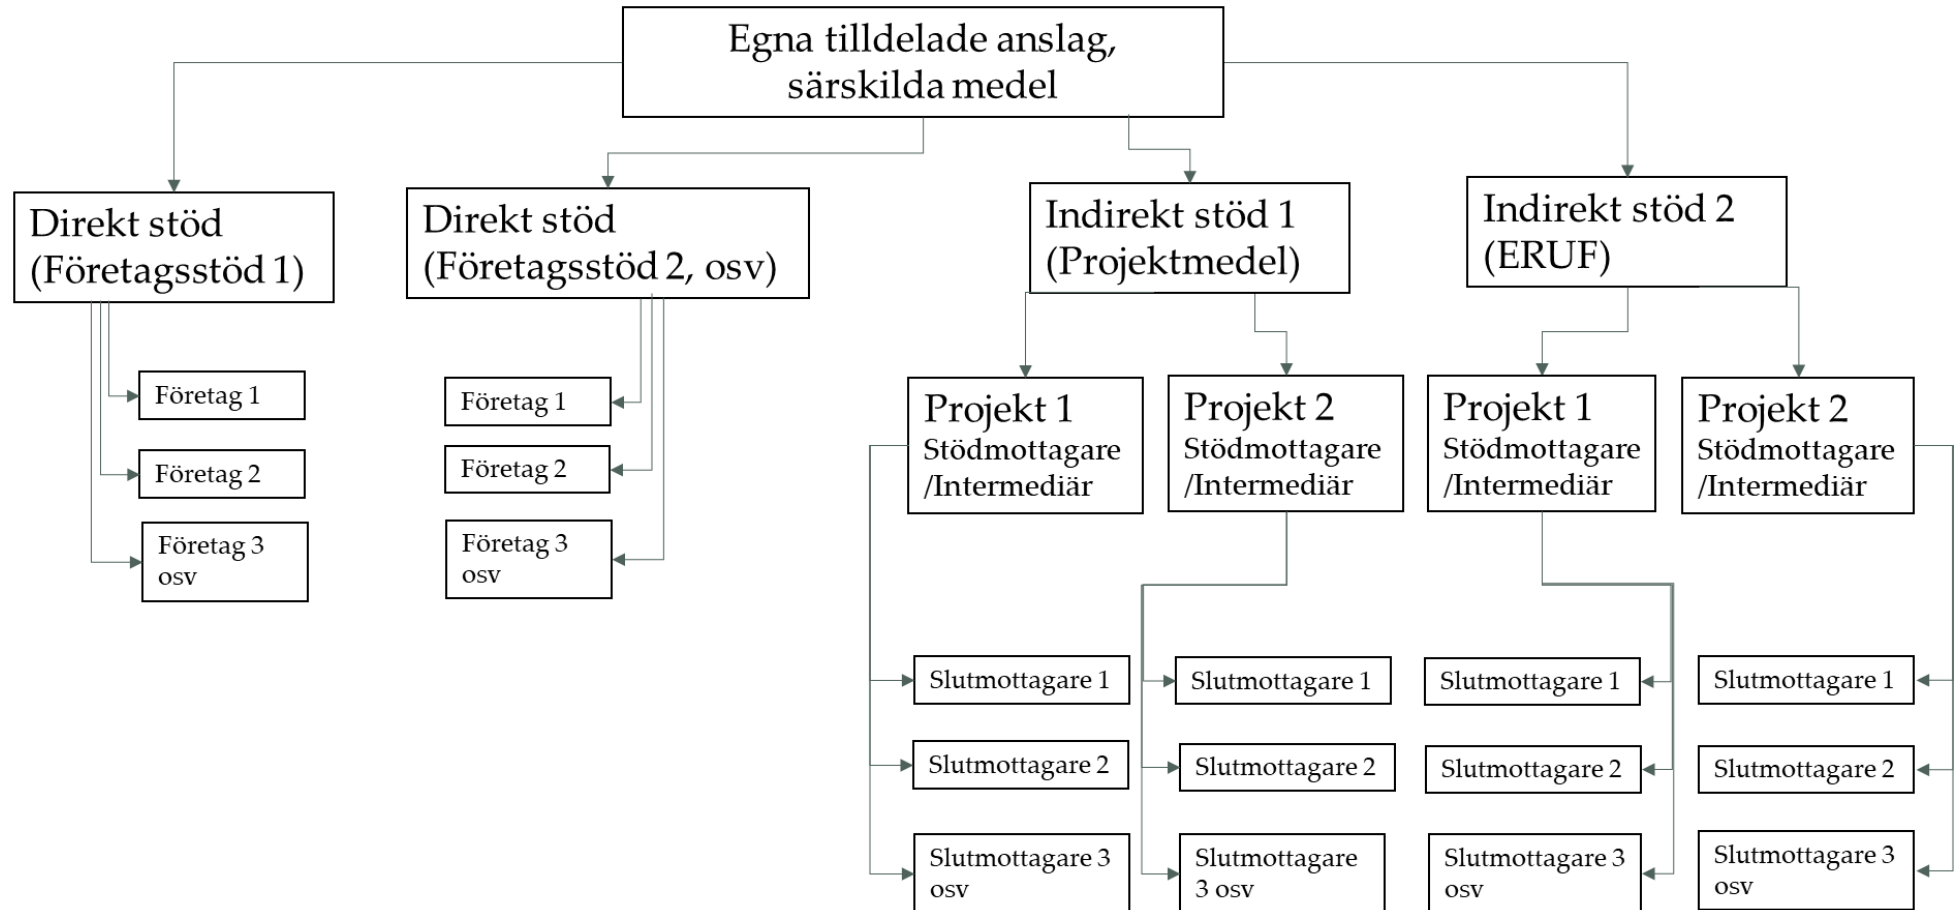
Egna tilldelade anslag, särskilda medel

Direkt stöd (Företagsstöd 1)

Företag 1

Företag 2

Företag 3 osv

Direkt stöd (Företagsstöd 2, osv)

Företag 1

Företag 2

Företag 3 osv

Indirekt stöd 1 (Projektmedel)

Projekt 1 Stödmottagare /Intermediär

Slutmottagare 1

Slutmottagare 2

Slutmottagare 3 osv

Projekt 2 Stödmottagare /Intermediär

Slutmottagare 1

Slutmottagare 2

Slutmottagare 3 osv

Indirekt stöd 2 (ERUF)

Projekt 1 Stödmottagare /Intermediär

Slutmottagare 1

Slutmottagare 2

Slutmottagare 3 osv

Projekt 2 Stödmottagare /Intermediär

Slutmottagare 1

Slutmottagare 2

Slutmottagare 3 osv